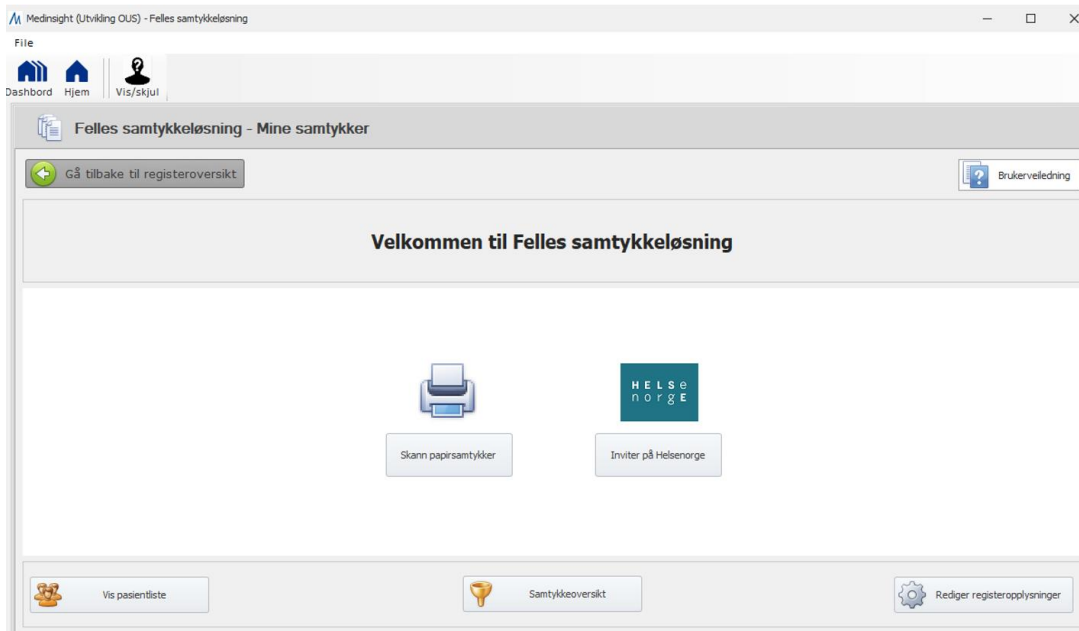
Medinsight (Utvikling OUS) - Felles samtykkeløsning

File

Dashbord Hjem Vis/skjul

Felles samtykkeløsning - Mine samtykker

Gå tilbake til registeroversikt

Brukerveiledning

Velkommen til Felles samtykkeløsning

HELSe norgE

Skann papirsamtykker

Inviter på Helsenorge

Vis pasientliste

Samtykkeoversikt

Rediger registeropplysninger